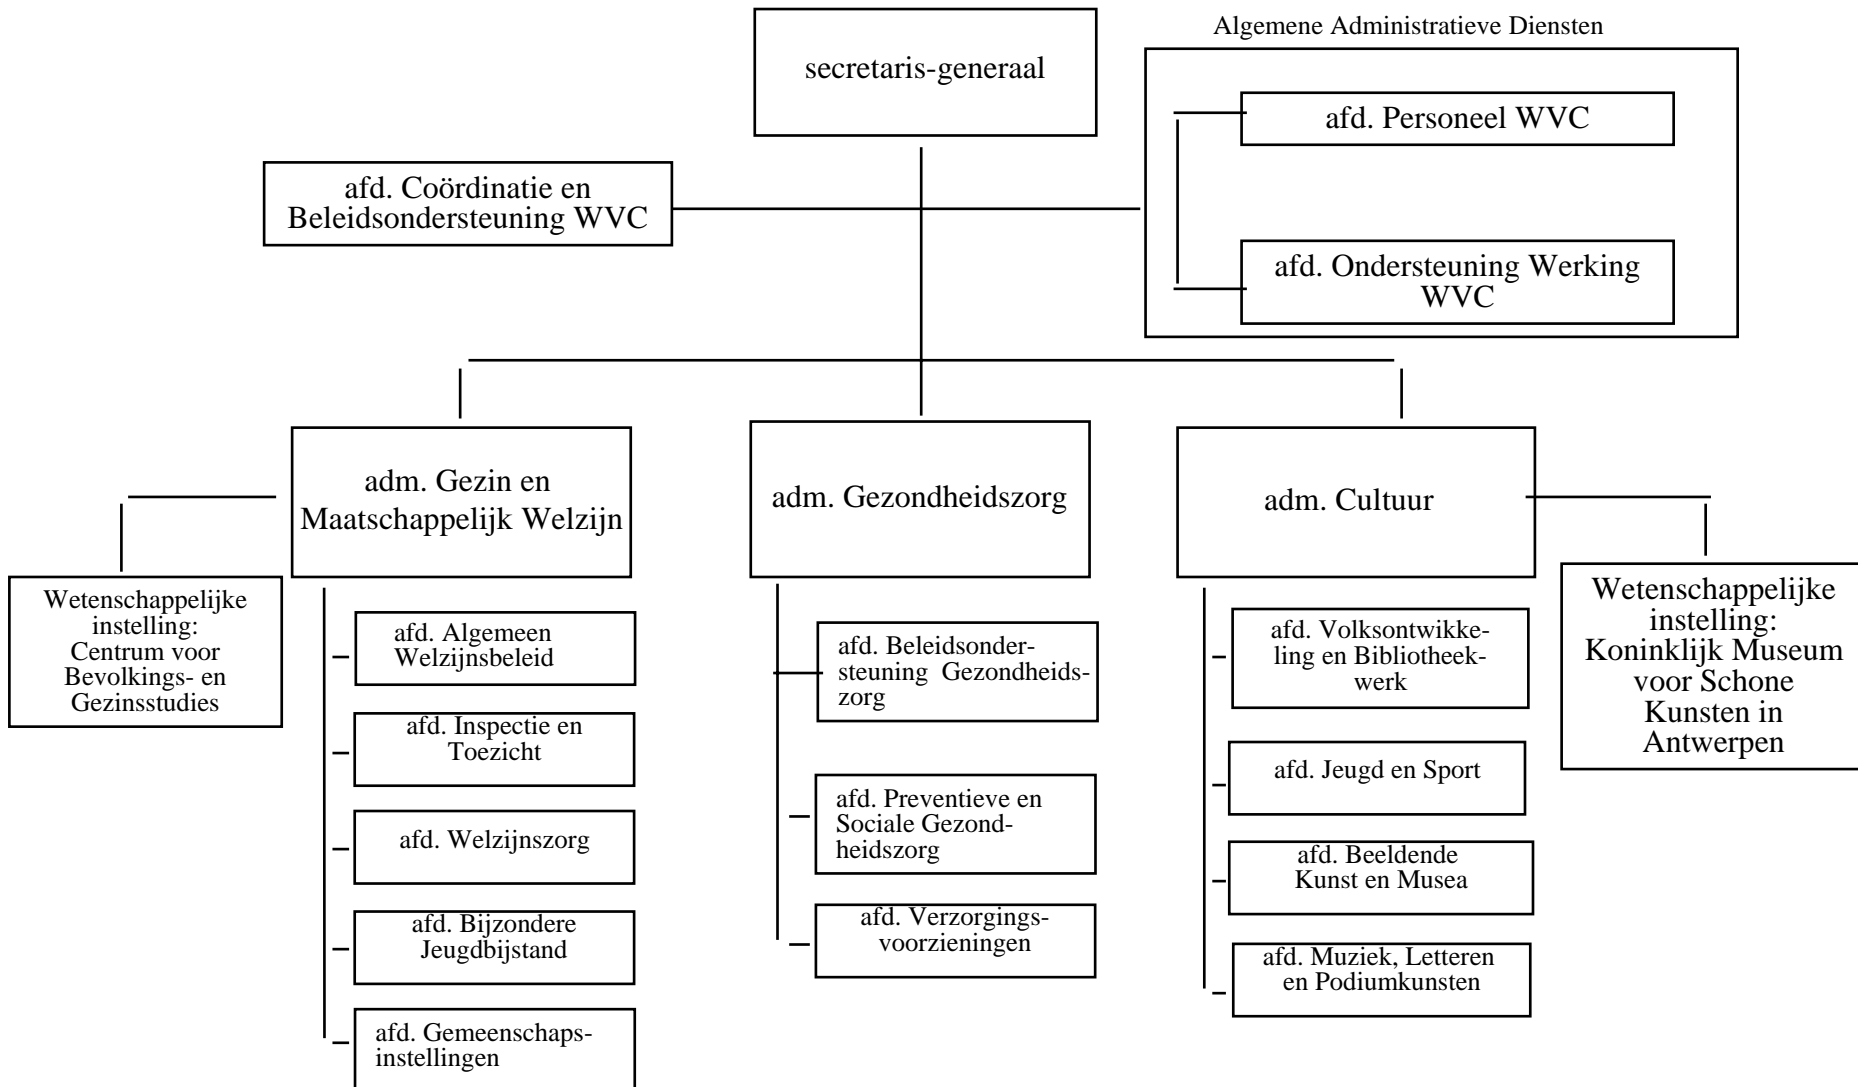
secretaris-generaal

Algemene Administratieve Diensten

afd. Personeel WVC

afd. Ondersteuning Werking WVC

afd. Coördinatie en Beleidsondersteuning WVC

adm. Gezin en Maatschappelijk Welzijn

Wetenschappelijke instelling: Centrum voor Bevolkings- en Gezinsstudies

afd. Algemeen Welzijnsbeleid

afd. Inspectie en Toezicht

afd. Welzijnszorg

afd. Bijzondere Jeugdbijstand

afd. Gemeenschapsinstellingen

adm. Gezondheidszorg

afd. Beleidsondersteuning Gezondheidszorg

afd. Preventieve en Sociale Gezondheidszorg

afd. Verzorgingsvoorzieningen

adm. Cultuur

Wetenschappelijke instelling: Koninklijk Museum voor Schone Kunsten in Antwerpen

afd. Volksontwikkeling en Bibliotheekwerk

afd. Jeugd en Sport

afd. Beeldende Kunst en Musea

afd. Muziek, Letteren en Podiumkunsten